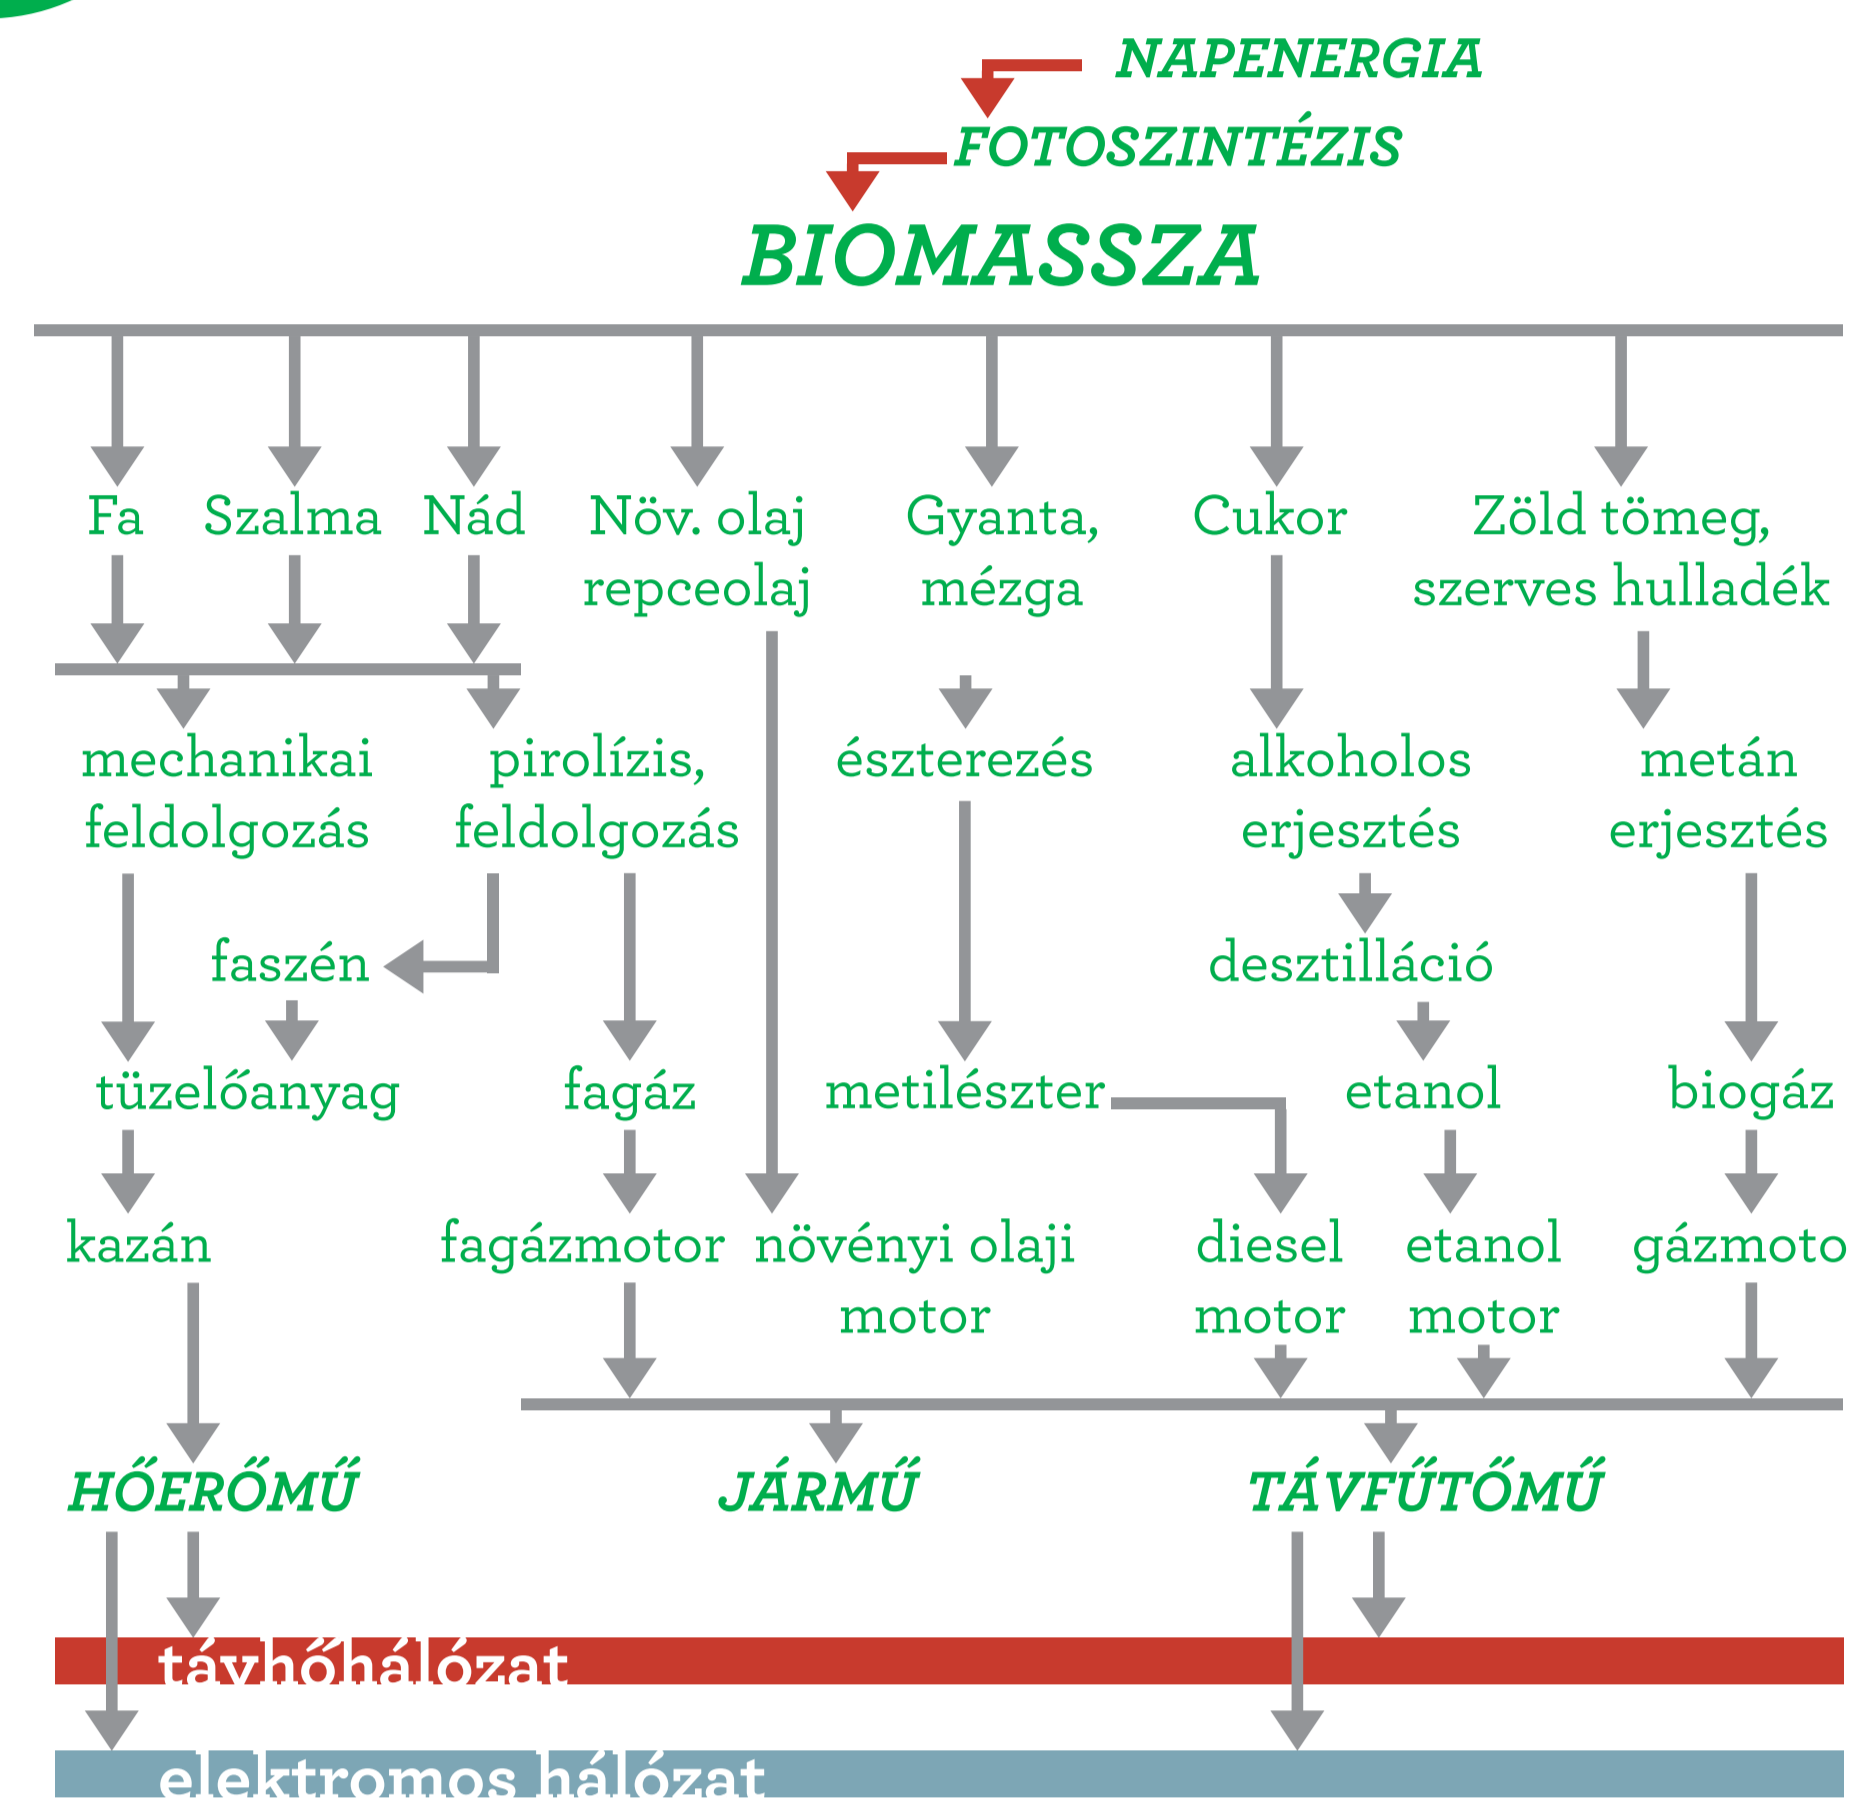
NAPENERGIA
FOTOSZINTÉZIS
BIOMASSZA

Fa
Szalma
Nád
Növ. olaj repceolaj
Gyanta, mézga
Cukor
Zöld tömeg, szerves hulladék

mechanikai feldolgozás
pirolízis, feldolgozás
észterezés
alkoholos erjesztés
metán erjesztés

faszén
desztilláció

tüzelőanyag
fagáz
metilészter
etanol
biogáz

kazán
fagázmotor
növényi olaji motor
diesel motor
etanol motor
gázmoto

HŐERŐMŰ
JÁRMŰ
TÁVFŰTŐMŰ

távhőhálózat
elektromos hálózat